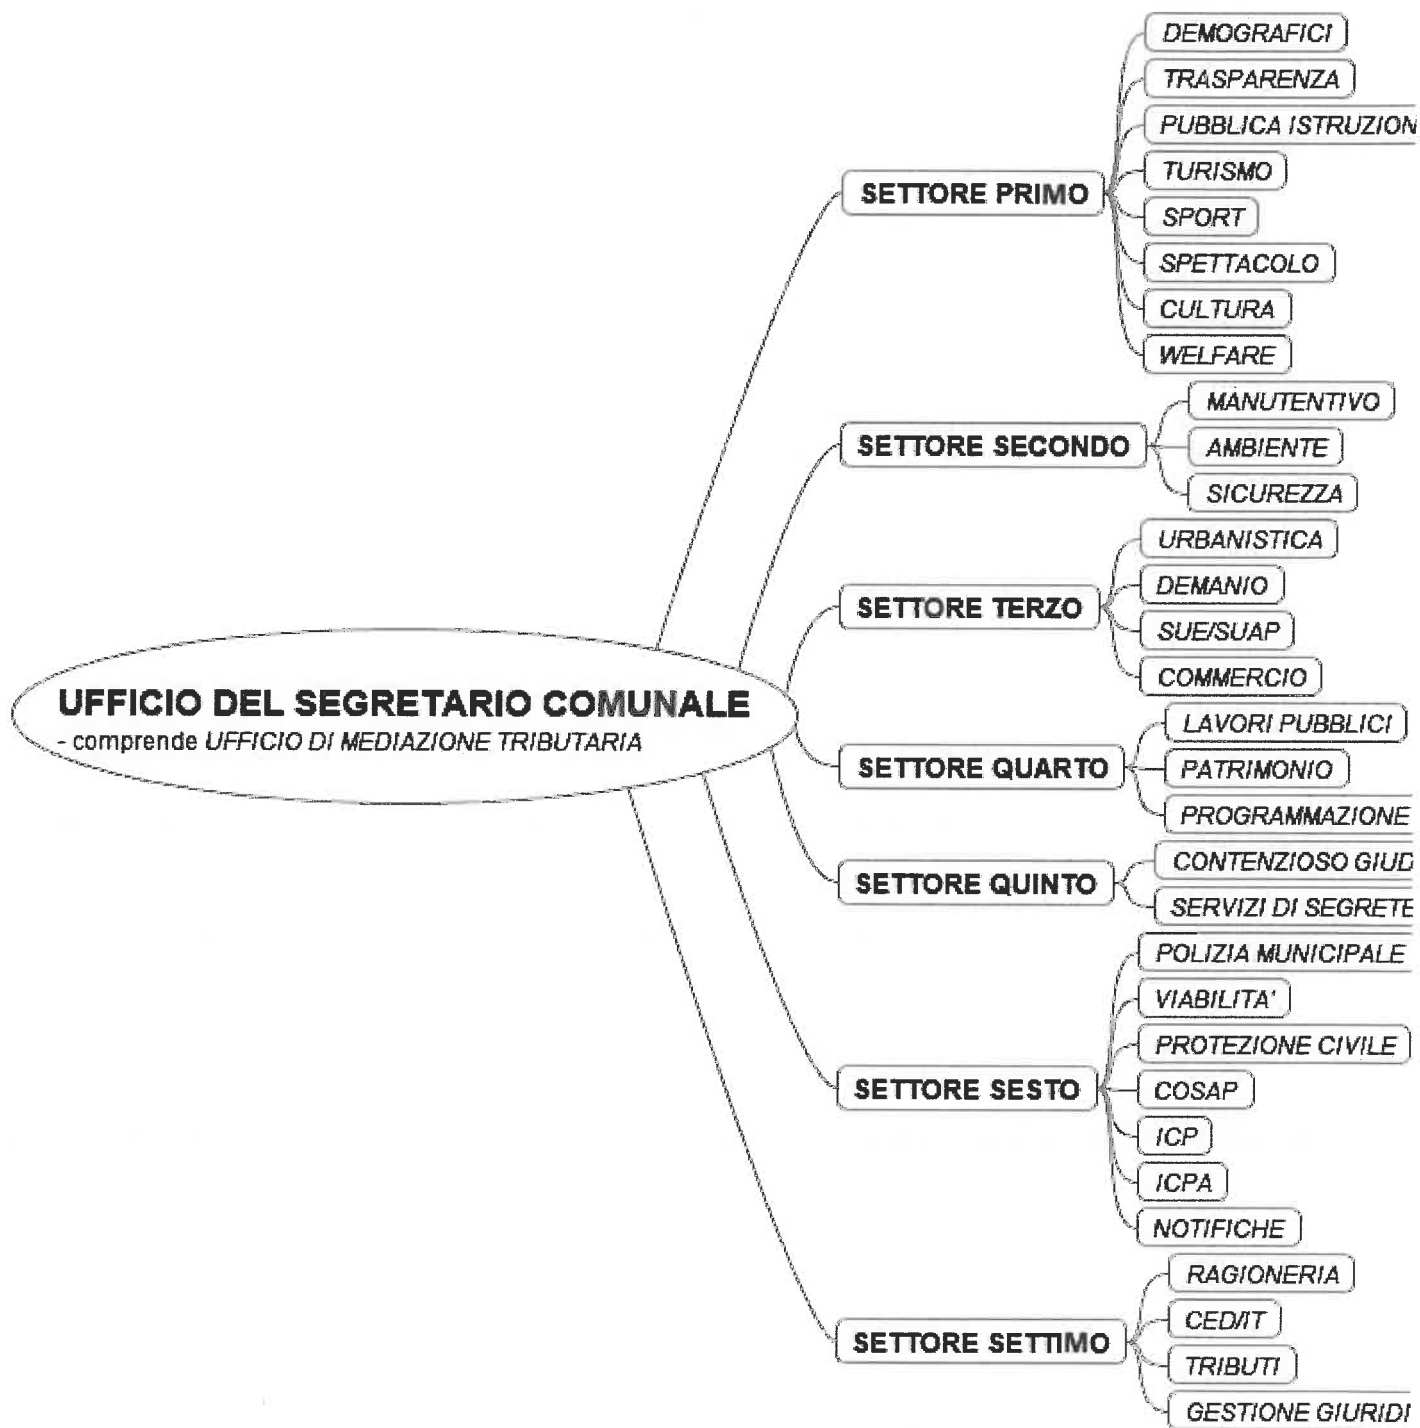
UFFICIO DEL SEGRETARIO COMUNALE
- comprende UFFICIO DI MEDIAZIONE TRIBUTARIA

SETTORE PRIMO
DEMOGRAFICI
TRASPARENZA
PUBBLICA ISTRUZION
TURISMO
SPORT
SPETTACOLO
CULTURA
WELFARE

SETTORE SECONDO
MANUTENTIVO
AMBIENTE
SICUREZZA

SETTORE TERZO
URBANISTICA
DEMANIO
SUE/SUAP
COMMERCIO

SETTORE QUARTO
LAVORI PUBBLICI
PATRIMONIO
PROGRAMMAZIONE

SETTORE QUINTO
CONTENZIOSO GIUD
SERVIZI DI SEGRETE

SETTORE SESTO
POLIZIA MUNICIPALE
VIABILITA'
PROTEZIONE CIVILE
COSAP
ICP
ICPA
NOTIFICHE

SETTORE SETTIMO
RAGIONERIA
CED/IT
TRIBUTI
GESTIONE GIURIDI